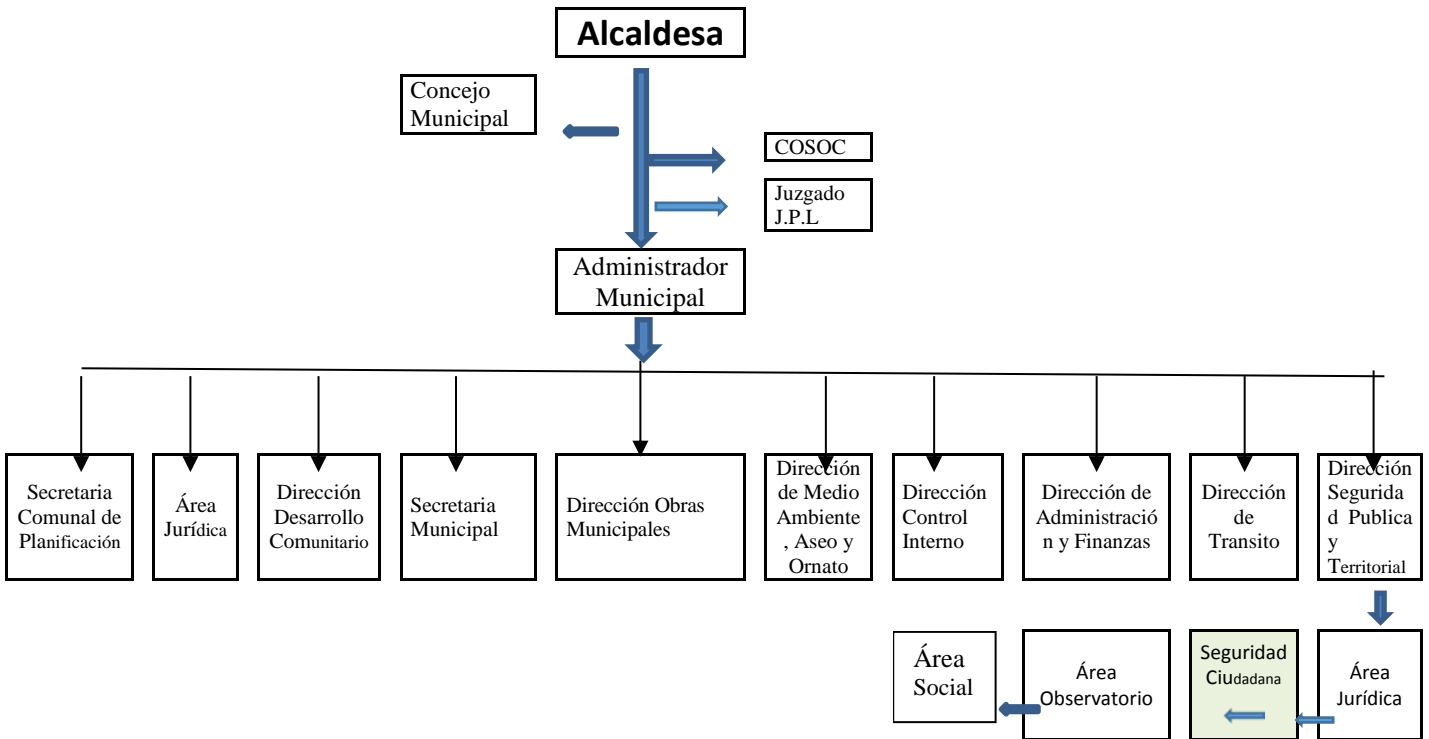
Alcaldesa

Concejo Municipal

COSOC

Juzgado J.P.L

Administrador Municipal

Secretaria Comunal de Planificación

Área Jurídica

Dirección Desarrollo Comunitario

Secretaria Municipal

Dirección Obras Municipales

Dirección de Medio Ambiente , Aseo y Ornato

Dirección Control Interno

Dirección de Administración y Finanzas

Dirección de Transito

Dirección Seguridad Publica y Territorial

Área Social

Área Observatorio

Seguridad Ciudadana

Área Jurídica